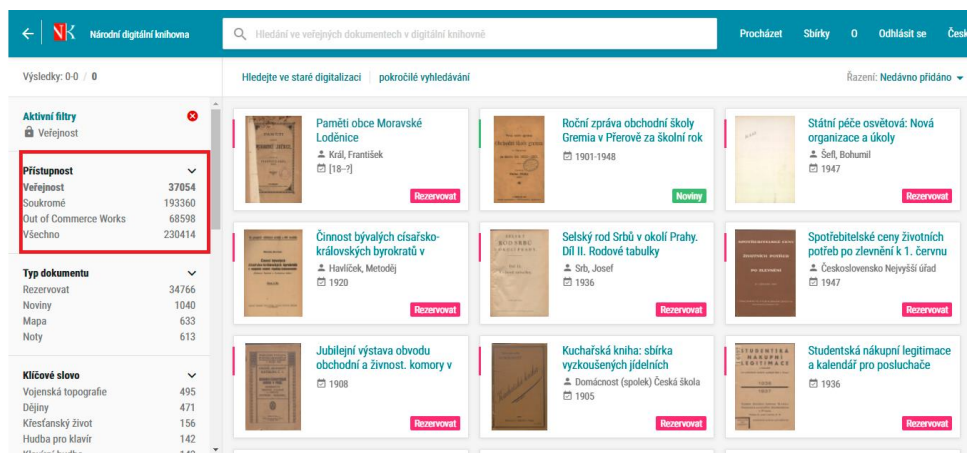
NK Národní digitální knihovna

Hledání ve veřejných dokumentech v digitální knihovně

Procházet Sbírky 0 Odhlásit se Česk

Výsledky: 0-0 / 0

Hledejte ve staré digitalizaci | pokročilé vyhledávání

Řazení: Nedávno přidáno

Aktivní filtry
Veřejnost

Přístupnost
| | |
|---|---|
| Veřejnost | 37054 |
| Soukromé | 193360 |
| Out of Commerce Works | 68598 |
| Všechno | 230414 |

Typ dokumentu
| | |
|---|---|
| Rezervovat | 34766 |
| Noviny | 1040 |
| Mapa | 633 |
| Noty | 613 |

Klíčové slovo
| | |
|---|---|
| Vojenská topografie | 495 |
| Dějiny | 471 |
| Křesťanský život | 156 |
| Hudba pro klavír | 142 |
| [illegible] | 142 |

Paměti obce Moravské Loděnice
Král, František
[18–?]
Rezervovat

Roční zpráva obchodní školy Gremia v Přerově za školní rok
1901-1948
Noviny

Státní péče osvětová: Nová organizace a úkoly
Šefl, Bohumil
1947
Rezervovat

Činnost bývalých císařsko-královských byrokratů v
Havlíček, Metoděj
1920
Rezervovat

Selský rod Srbů v okolí Prahy. Díl II. Rodové tabulky
Srb, Josef
1936
Rezervovat

Spotřebitelské ceny životních potřeb po zlevnění k 1. červnu
Československo Nejvyšší úřad
1947
Rezervovat

Jubilejní výstava obvodu obchodní a živnost. komory v
1908
Rezervovat

Kuchařská kniha: sbírka vyzkoušených jídelních
Domácnost (spolek) Česká škola
1905
Rezervovat

Studentská nákupní legitimace a kalendář pro posluchače
1936
Rezervovat